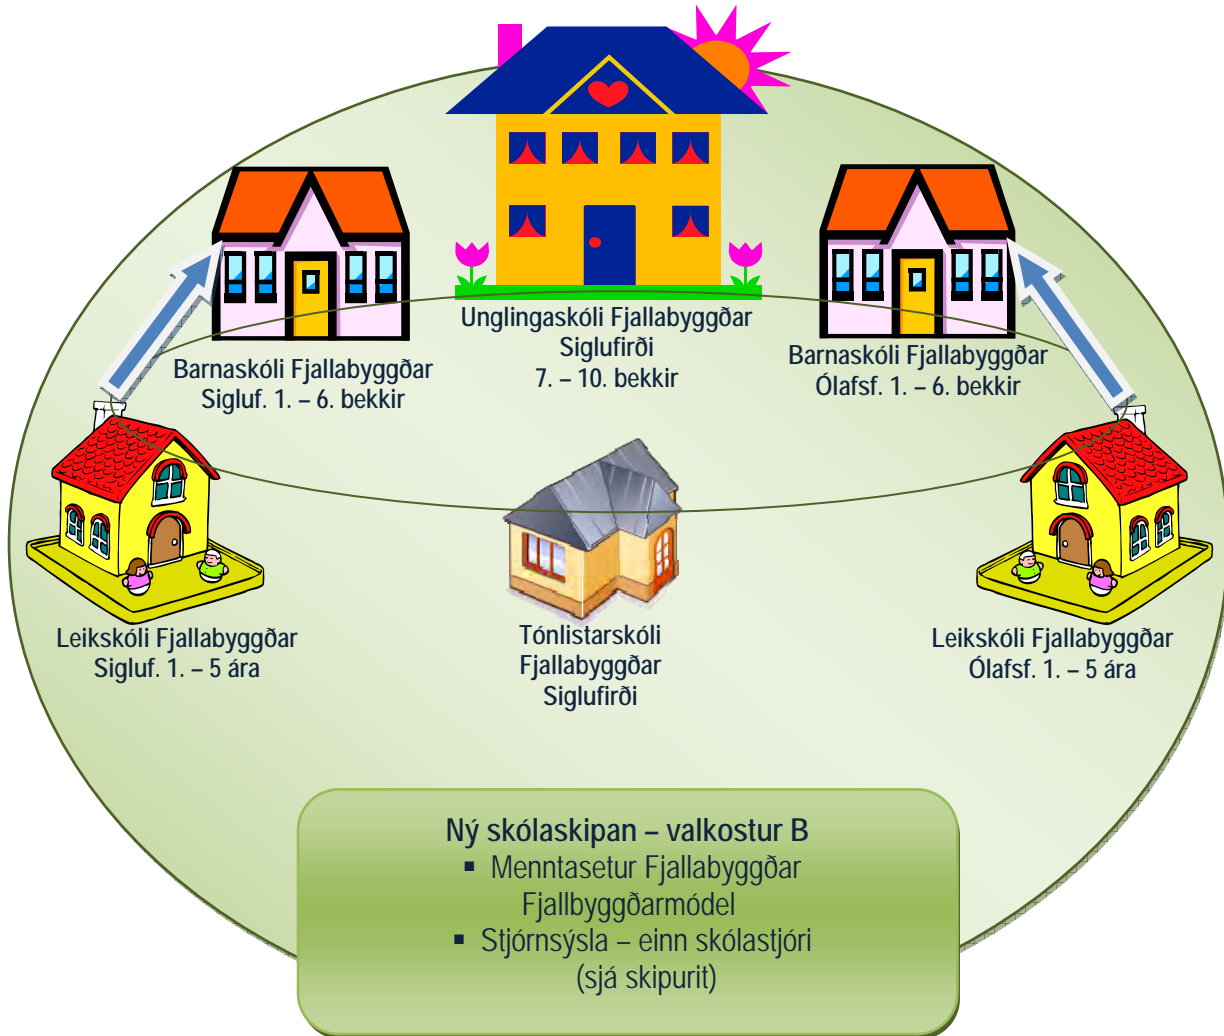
Unglingaskóli Fjallabyggðar
Siglufirði
7. – 10. bekkir

Barnaskóli Fjallabyggðar
Sigluf. 1. – 6. bekkir

Barnaskóli Fjallabyggðar
Ólafsf. 1. – 6. bekkir

Leikskóli Fjallabyggðar
Sigluf. 1. – 5 ára

Tónlistarskóli
Fjallabyggðar
Siglufirði

Leikskóli Fjallabyggðar
Ólafsf. 1. – 5 ára

Ný skólaskipan – valkostur B
▪ Menntasetur Fjallabyggðar
Fjallbyggðarmódel
▪ Stjórnsýsla – einn skólastjóri
(sjá skipurit)